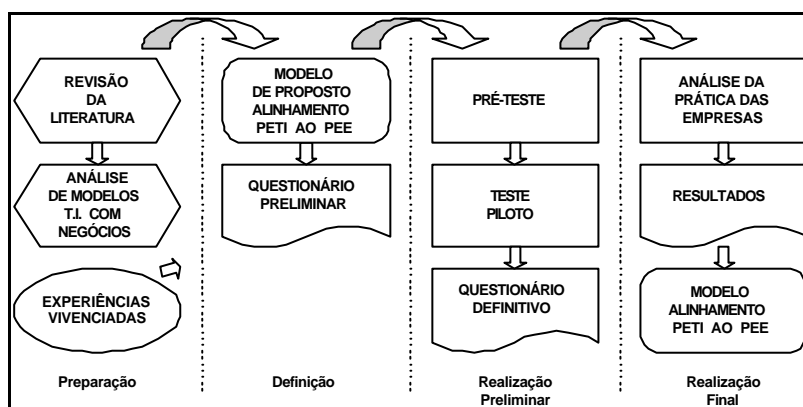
REVISÃO DA LITERATURA

ANÁLISE DE MODELOS T.I. COM NEGÓCIOS

EXPERIÊNCIAS VIVENCIADAS

Preparação

MODELO DE PROPOSTO ALINHAMENTO PETI AO PEE

QUESTIONÁRIO PRELIMINAR

Definição

PRÉ-TESTE

TESTE PILOTO

QUESTIONÁRIO DEFINITIVO

Realização Preliminar

ANÁLISE DA PRÁTICA DAS EMPRESAS

RESULTADOS

MODELO ALINHAMENTO PETI AO PEE

Realização Final